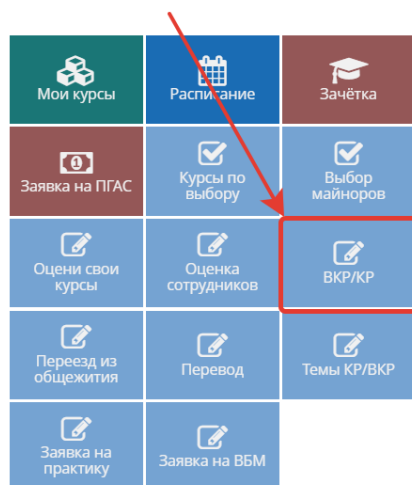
Мои курсы

Расписание

Зачётка

Заявка на ПГАС

Курсы по выбору

Выбор майноров

Оцени свои курсы

Оценка сотрудников

ВКР/КР

Переезд из общежития

Перевод

Темы КР/ВКР

Заявка на практику

Заявка на ВБМ